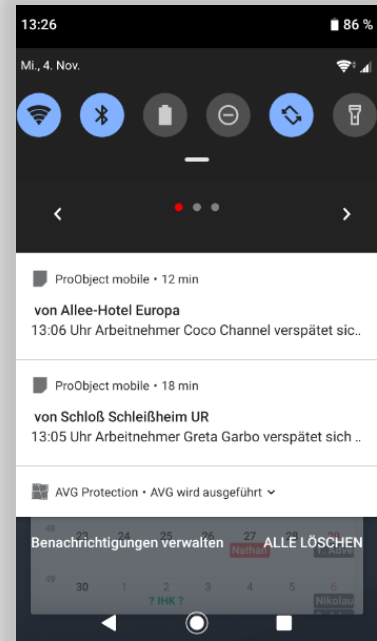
13:26
86 %
Mi., 4. Nov.

ProObject mobile • 12 min
von Allee-Hotel Europa
13:06 Uhr Arbeitnehmer Coco Channel verspätet sic..

ProObject mobile • 18 min
von Schloß Schleißheim UR
13:05 Uhr Arbeitnehmer Greta Garbo verspätet sich ..

AVG Protection • AVG wird ausgeführt

48 23 24 25 26 27 28
Nathan
Benachrichtigungen verwalten ALLE LÖSCHEN
49 30 1 2 3 4 5 6
? IHK ?
Nikolau